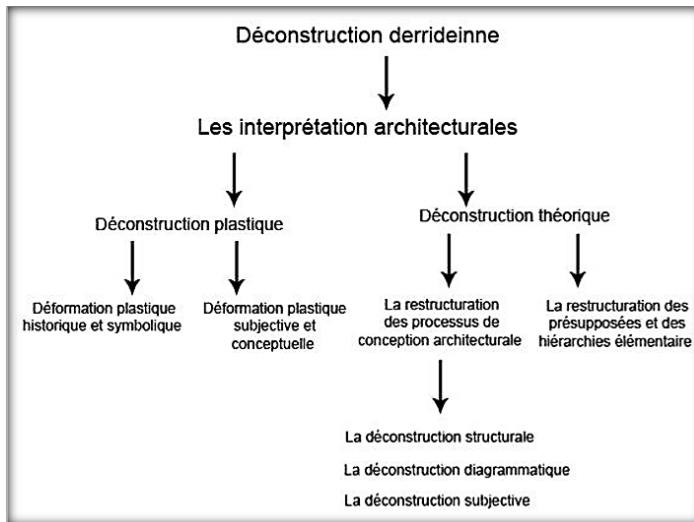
Déconstruction derrideinne

Les interprétation architecturales

Déconstruction plastique

Déconstruction théorique

Déformation plastique historique et symbolique

Déformation plastique subjective et conceptuelle

La restructuration des processus de conception architecturale

La restructuration des présupposées et des hiérarchies élémentaire

La déconstruction structurale

La déconstruction diagrammatique

La déconstruction subjective